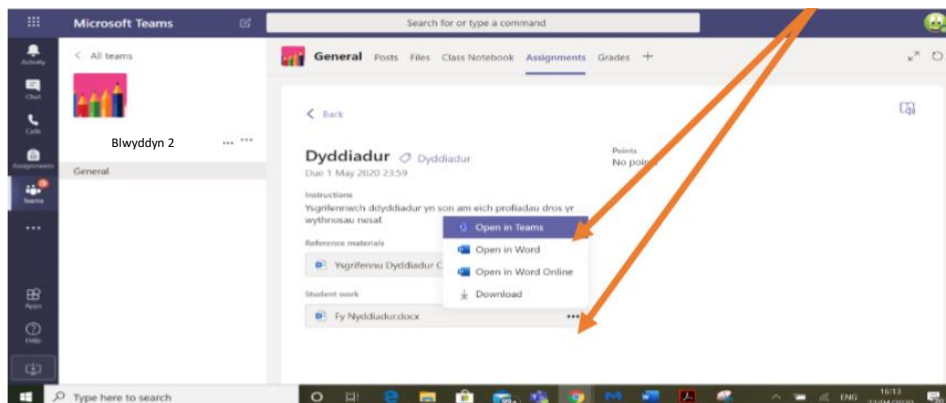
Microsoft Teams

Search for or type a command

Activity

Chat

Calls

Assignments

Teams

Apps

Help

< All teams

Blwyddyn 2 ...

General

General Posts Files Class Notebook Assignments Grades +

< Back

Dyddiadur Dyddiadur

Due 1 May 2020 23:59

Points

No poi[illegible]

Instructions

Ysgrifennwch ddyddiadur yn son am eich profiadau dros yr wythnosau nesaf.

Reference materials

Ysgrifennu Dyddiadur C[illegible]

Open in Teams

Open in Word

Open in Word Online

Download

Student work

Fy Nyddiadur.docx ...

Type here to search

ENG 16:13